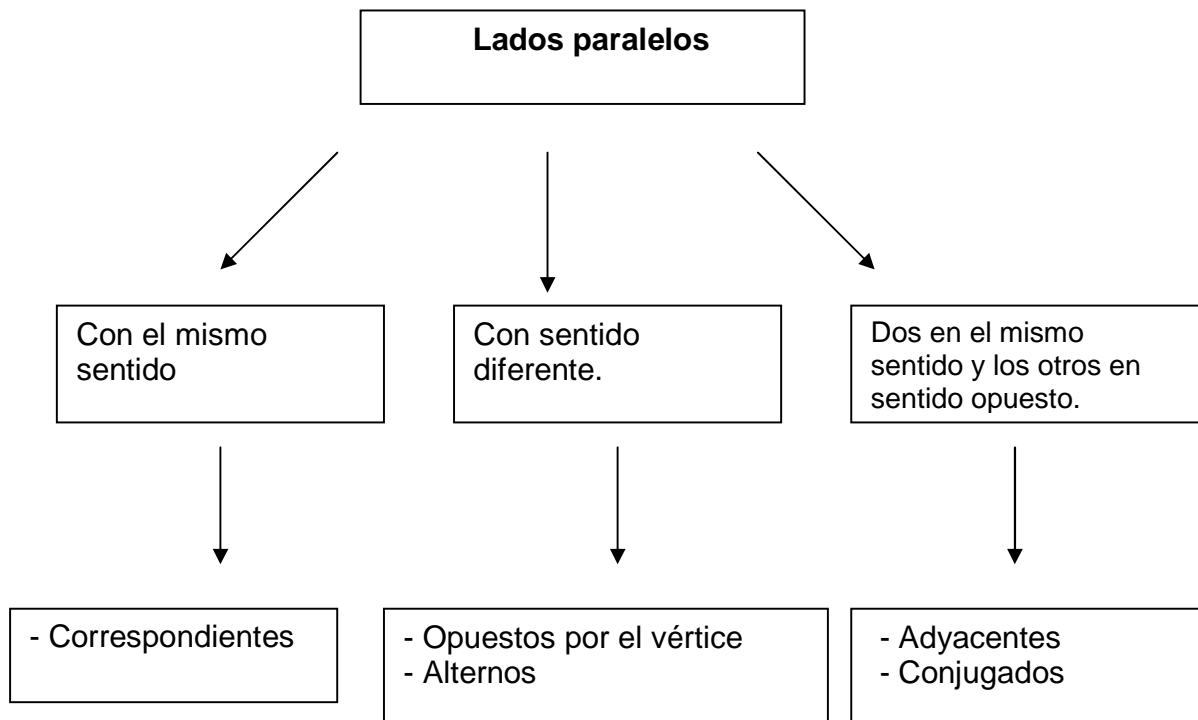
**Lados paralelos**

Con el mismo sentido

Con sentido diferente.

Dos en el mismo sentido y los otros en sentido opuesto.

- Correspondientes

- Opuestos por el vértice
- Alternos

- Adyacentes
- Conjugados